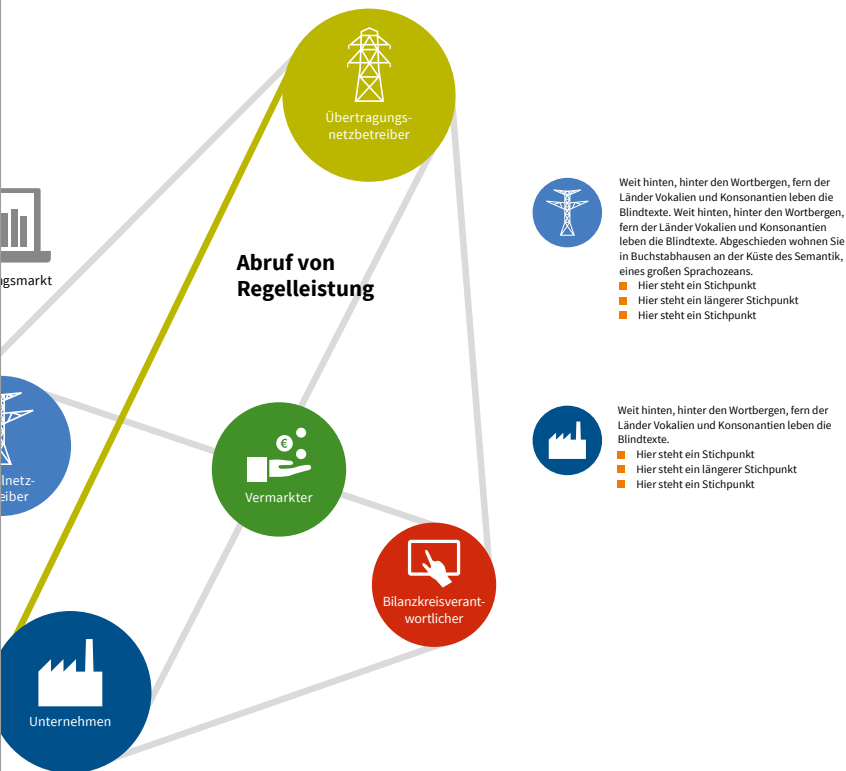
Übertragungsnetzbetreiber

gsmarkt

Abruf von Regelleistung

lnetz-
eiber

€

Vermarkter

Bilanzkreisverantwortlicher

Unternehmen

Weit hinten, hinter den Wortbergen, fern der Länder Vokalien und Konsonantien leben die Blindtexte. Weit hinten, hinter den Wortbergen, fern der Länder Vokalien und Konsonantien leben die Blindtexte. Abgeschieden wohnen Sie in Buchstabhausen an der Küste des Semantik, eines großen Sprachozeans.
Hier steht ein Stichpunkt
Hier steht ein längerer Stichpunkt
Hier steht ein Stichpunkt

Weit hinten, hinter den Wortbergen, fern der Länder Vokalien und Konsonantien leben die Blindtexte.
Hier steht ein Stichpunkt
Hier steht ein längerer Stichpunkt
Hier steht ein Stichpunkt